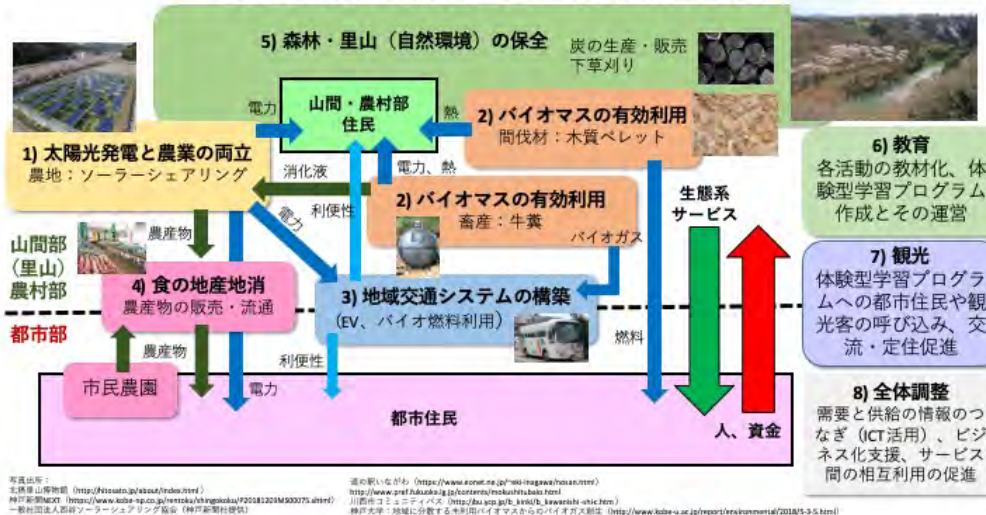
5) 森林・里山（自然環境）の保全

炭の生産・販売
下草刈り

山間・農村部
住民

電力

熱

2) バイオマスの有効利用
間伐材：木質ペレット

1) 太陽光発電と農業の両立
農地：ソーラーシェアリング

消化液

電力、熱

利便性

2) バイオマスの有効利用
畜産：牛糞

電力

生態系
サービス

バイオガス

6) 教育
各活動の教材化、体験型学習プログラム作成とその運営

山間部
（里山）
農村部

農産物

4) 食の地産地消
農産物の販売・流通

3) 地域交通システムの構築
（EV、バイオ燃料利用）

7) 観光
体験型学習プログラムへの都市住民や観光客の呼び込み、交流・定住促進

都市部

燃料

農産物

利便性

市民農園

電力

都市住民

人、資金

8) 全体調整
需要と供給の情報のつなぎ（ICT活用）、ビジネス化支援、サービス間の相互利用の促進

写真出所：
北摂里山博物館（http://hitosato.jp/about/index.html）
神戸新聞NEXT（https://www.kobe-np.co.jp/rentoku/shingokoku/P20181209MS00075.shtml）
一般社団法人西研ソーラーシェアリング協会（神戸新聞社提供）
道の駅いながわ（https://www.eonet.ne.jp/~eki-inagawa/nosan.html）
http://www.pref.fukuoka.lg.jp/contents/mokushitsubaio.html
川西市コミュニティバス（http://bu.ycp.jp/b_kinki/b_kawanishi-shic.htm）
神戸大学：地域に分散する未利用バイオマスからのバイオガス創出（http://www.kobe-u.ac.jp/report/environmental/2018/5-3-5.html）